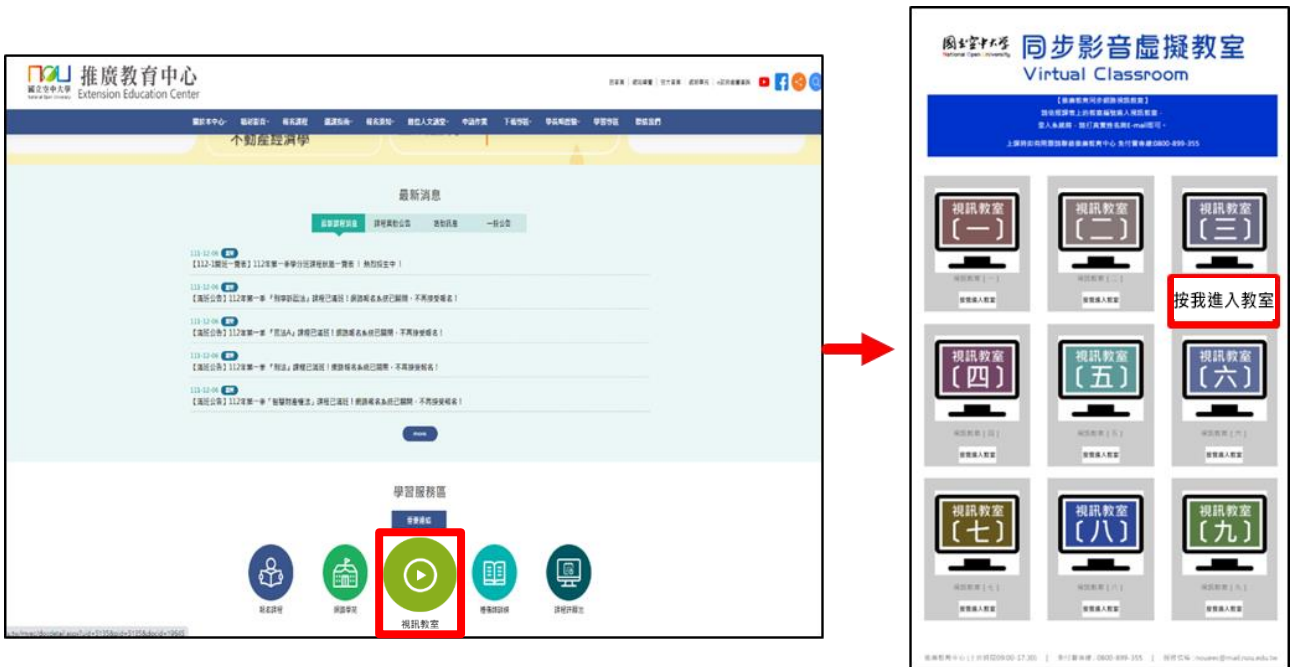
NOU 國立空中大學 National Open University 推廣教育中心 Extension Education Center

不動產經濟學

最新消息

112-12-06
【112-1開班一覽表】112年第一學期分班課程開進一覽表！熱烈招生中！

112-12-06
【滿班公告】112年第一季「刑事訴訟法」課程已滿班！網路報名系統已關閉，不再接受報名！

112-12-06
【滿班公告】112年第一季「民法A」課程已滿班！網路報名系統已關閉，不再接受報名！

112-12-06
【滿班公告】112年第一季「刑法」課程已滿班！網路報名系統已關閉，不再接受報名！

112-12-06
【滿班公告】112年第一季「智慧財產權法」課程已滿班！網路報名系統已關閉，不再接受報名！

more

學習服務區

視訊教室

國立空中大學 National Open University 同步影音虛擬教室 Virtual Classroom

視訊教室〔一〕
按我進入教室
視訊教室〔二〕
按我進入教室
視訊教室〔三〕
按我進入教室
視訊教室〔四〕
按我進入教室
視訊教室〔五〕
按我進入教室
視訊教室〔六〕
按我進入教室
視訊教室〔七〕
按我進入教室
視訊教室〔八〕
按我進入教室
視訊教室〔九〕
按我進入教室